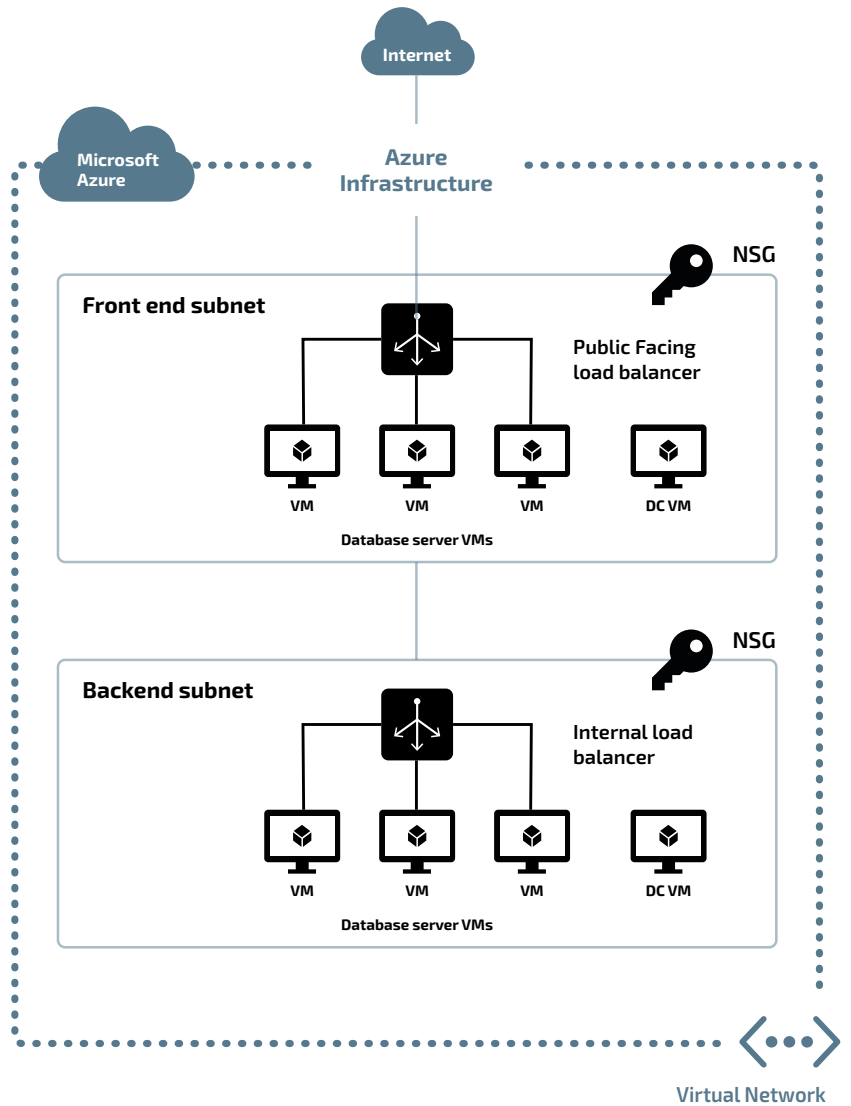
Internet

Microsoft Azure

Azure Infrastructure

NSG

Front end subnet

Public Facing load balancer

VM

VM

VM

DC VM

Database server VMs

NSG

Backend subnet

Internal load balancer

VM

VM

VM

DC VM

Database server VMs

Virtual Network